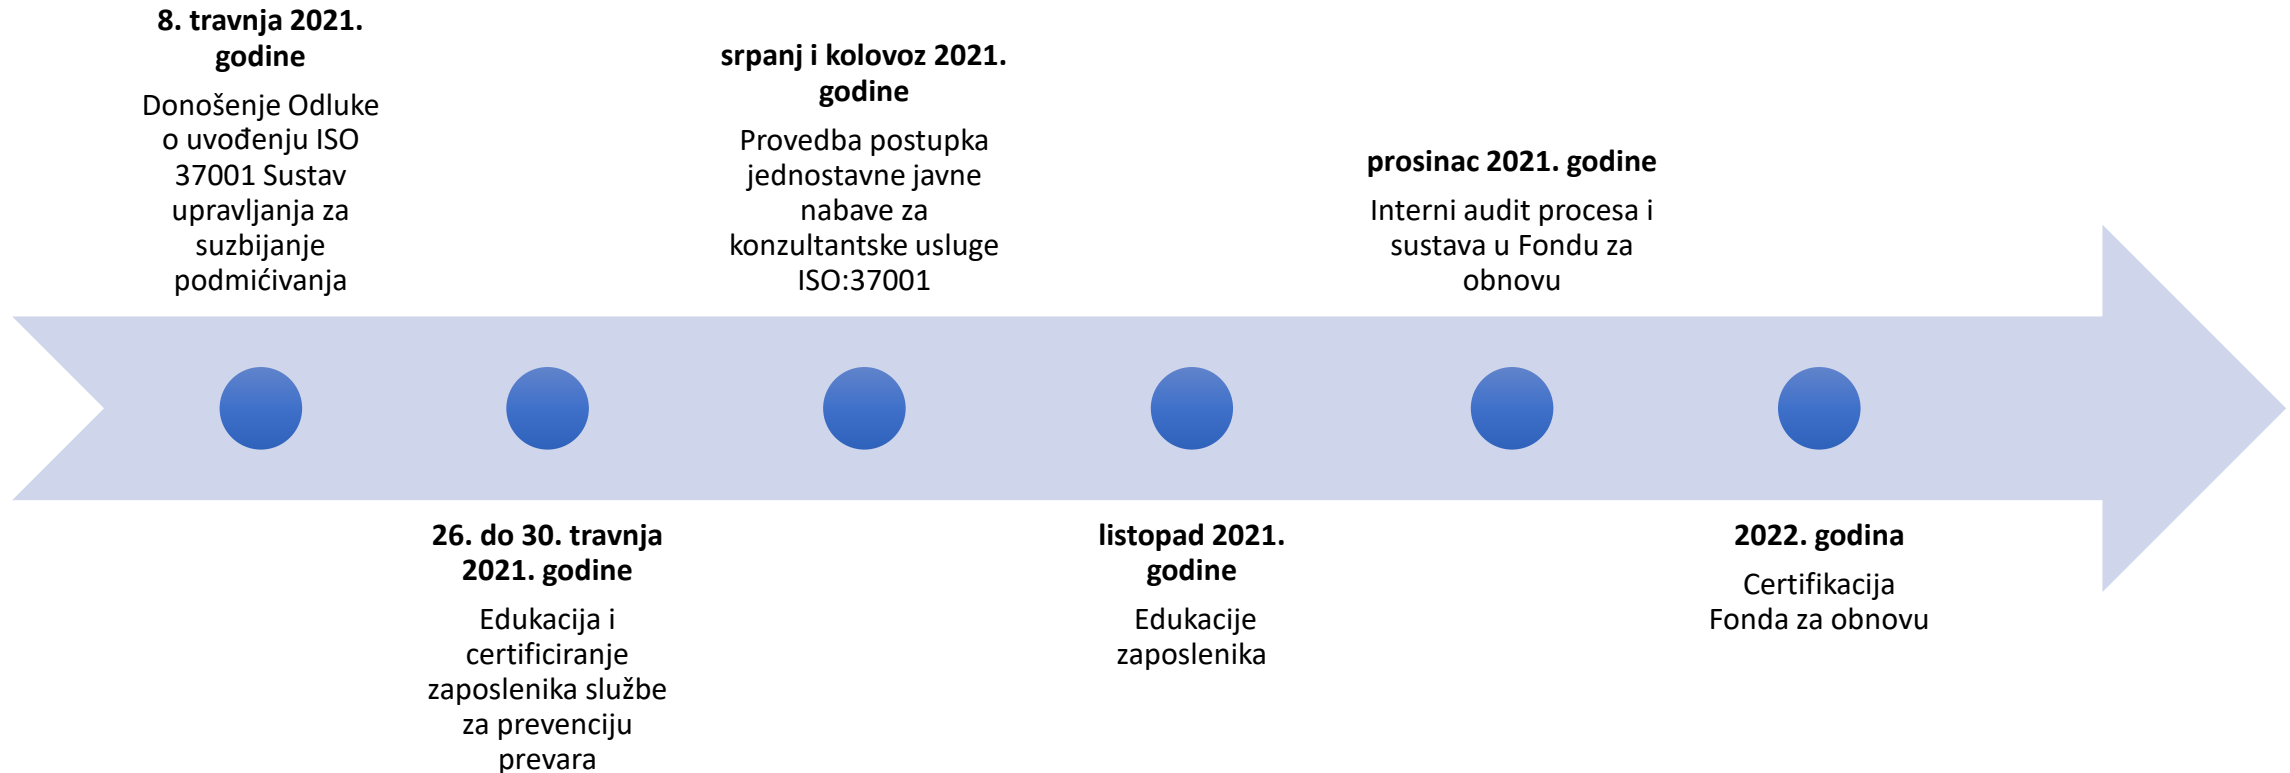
8. travnja 2021. godine

Donošenje Odluke o uvođenju ISO 37001 Sustav upravljanja za suzbijanje podmićivanja

26. do 30. travnja 2021. godine

Edukacija i certificiranje zaposlenika službe za prevenciju prevara

srpanj i kolovoz 2021. godine

Provedba postupka jednostavne javne nabave za konzultantske usluge ISO:37001

listopad 2021. godine

Edukacije zaposlenika

prosinac 2021. godine

Interni audit procesa i sustava u Fondu za obnovu

2022. godina

Certifikacija Fonda za obnovu